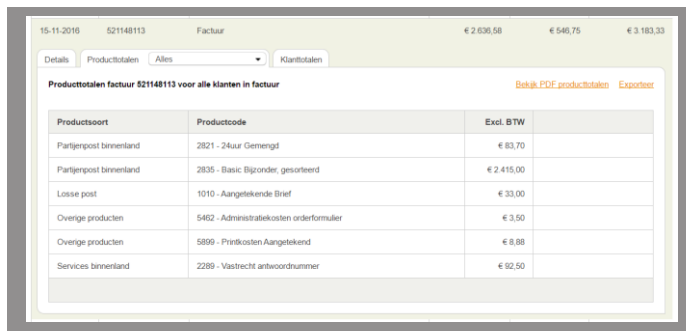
15-11-2016 521148113 Factuur € 2.636,58 € 546,75 € 3.183,33

Details Producttotalen Alles Klanttotalen

Producttotalen factuur 521148113 voor alle klanten in factuur

Bekijk PDF producttotalen Exporteer

| Productsoort | Productcode | Excl. BTW | |
|---|---|---|---|
| Partijenpost binnenland | 2821 - 24uur Gemengd | € 83,70 | |
| Partijenpost binnenland | 2835 - Basic Bijzonder, gesorteerd | € 2.415,00 | |
| Losse post | 1010 - Aangetekende Brief | € 33,00 | |
| Overige producten | 5462 - Administratiekosten orderformulier | € 3,50 | |
| Overige producten | 5899 - Printkosten Aangetekend | € 8,88 | |
| Services binnenland | 2289 - Vastrecht antwoordnummer | € 92,50 | |